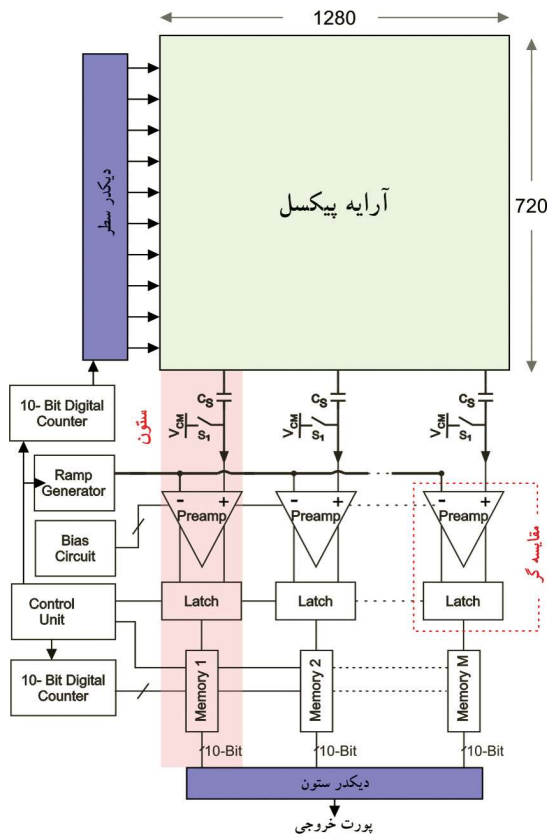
1280

720

دیکدر سطر

آرایه پیکسل

10- Bit Digital Counter

ستون

$C_S$

$V_{CM}$

$S_1$

$C_S$

$V_{CM}$

$S_1$

$C_S$

$V_{CM}$

$S_1$

Ramp Generator

- +

Preamp

- +

Preamp

- +

Preamp

مقایسه گر

Bias Circuit

Control Unit

Latch

Latch

Latch

10- Bit Digital Counter

Memory 1

Memory 2

Memory M

10-Bit

10-Bit

10-Bit

دیکدر ستون

پورت خروجی